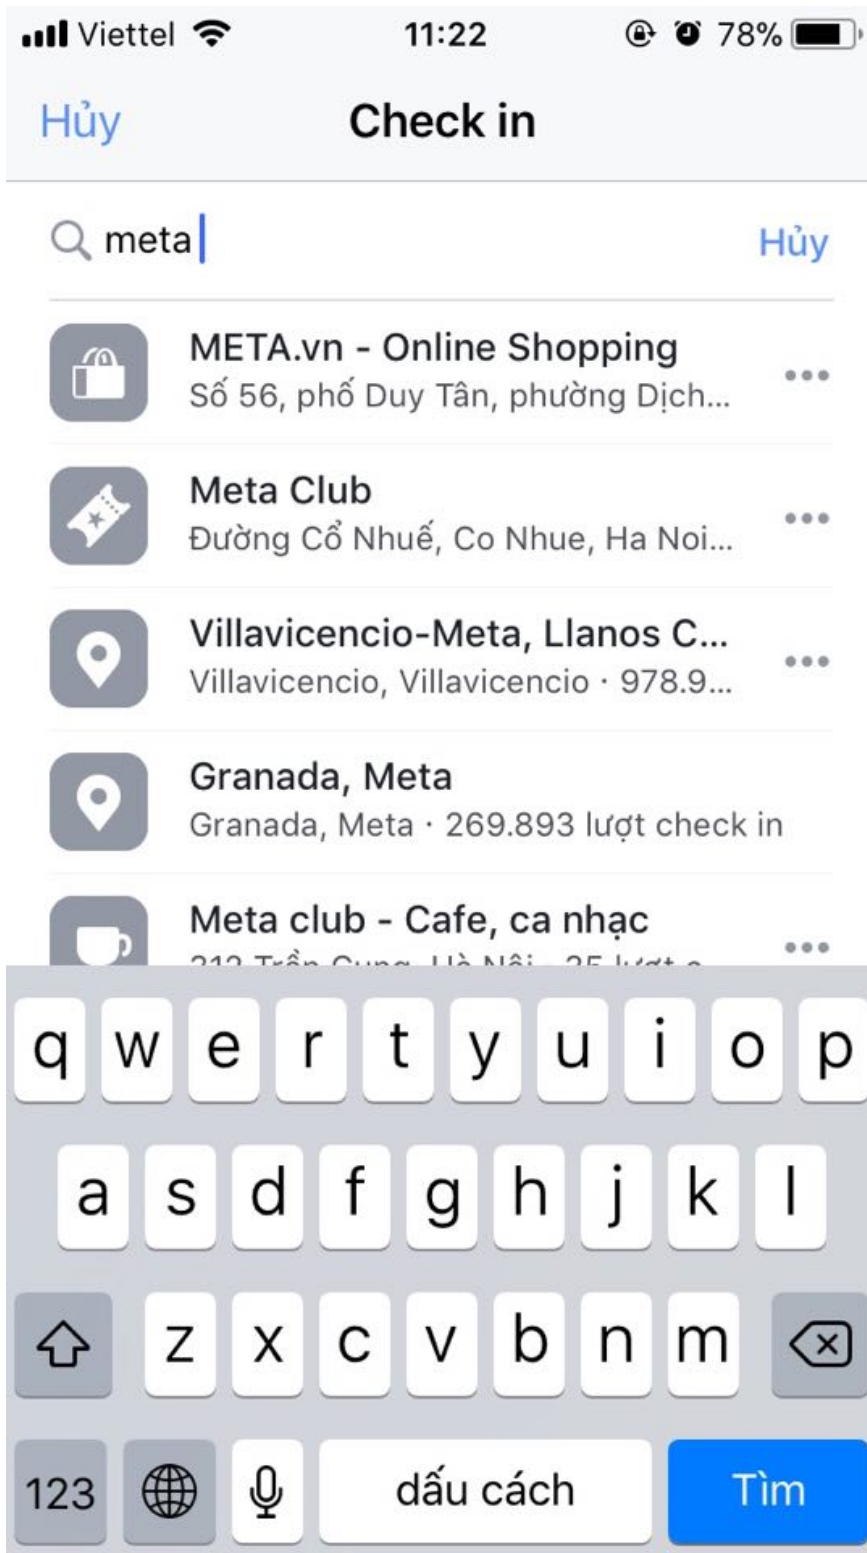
Viettel 11:22 78%

Hủy Check in

meta Hủy

META.vn - Online Shopping
Số 56, phố Duy Tân, phường Dịch...

Meta Club
Đường Cổ Nhuế, Co Nhue, Ha Noi...

Villavicencio-Meta, Llanos C...
Villavicencio, Villavicencio · 978.9...

Granada, Meta
Granada, Meta · 269.893 lượt check in

Meta club - Cafe, ca nhạc
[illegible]

q w e r t y u i o p
a s d f g h j k l
z x c v b n m
123 dấu cách Tìm